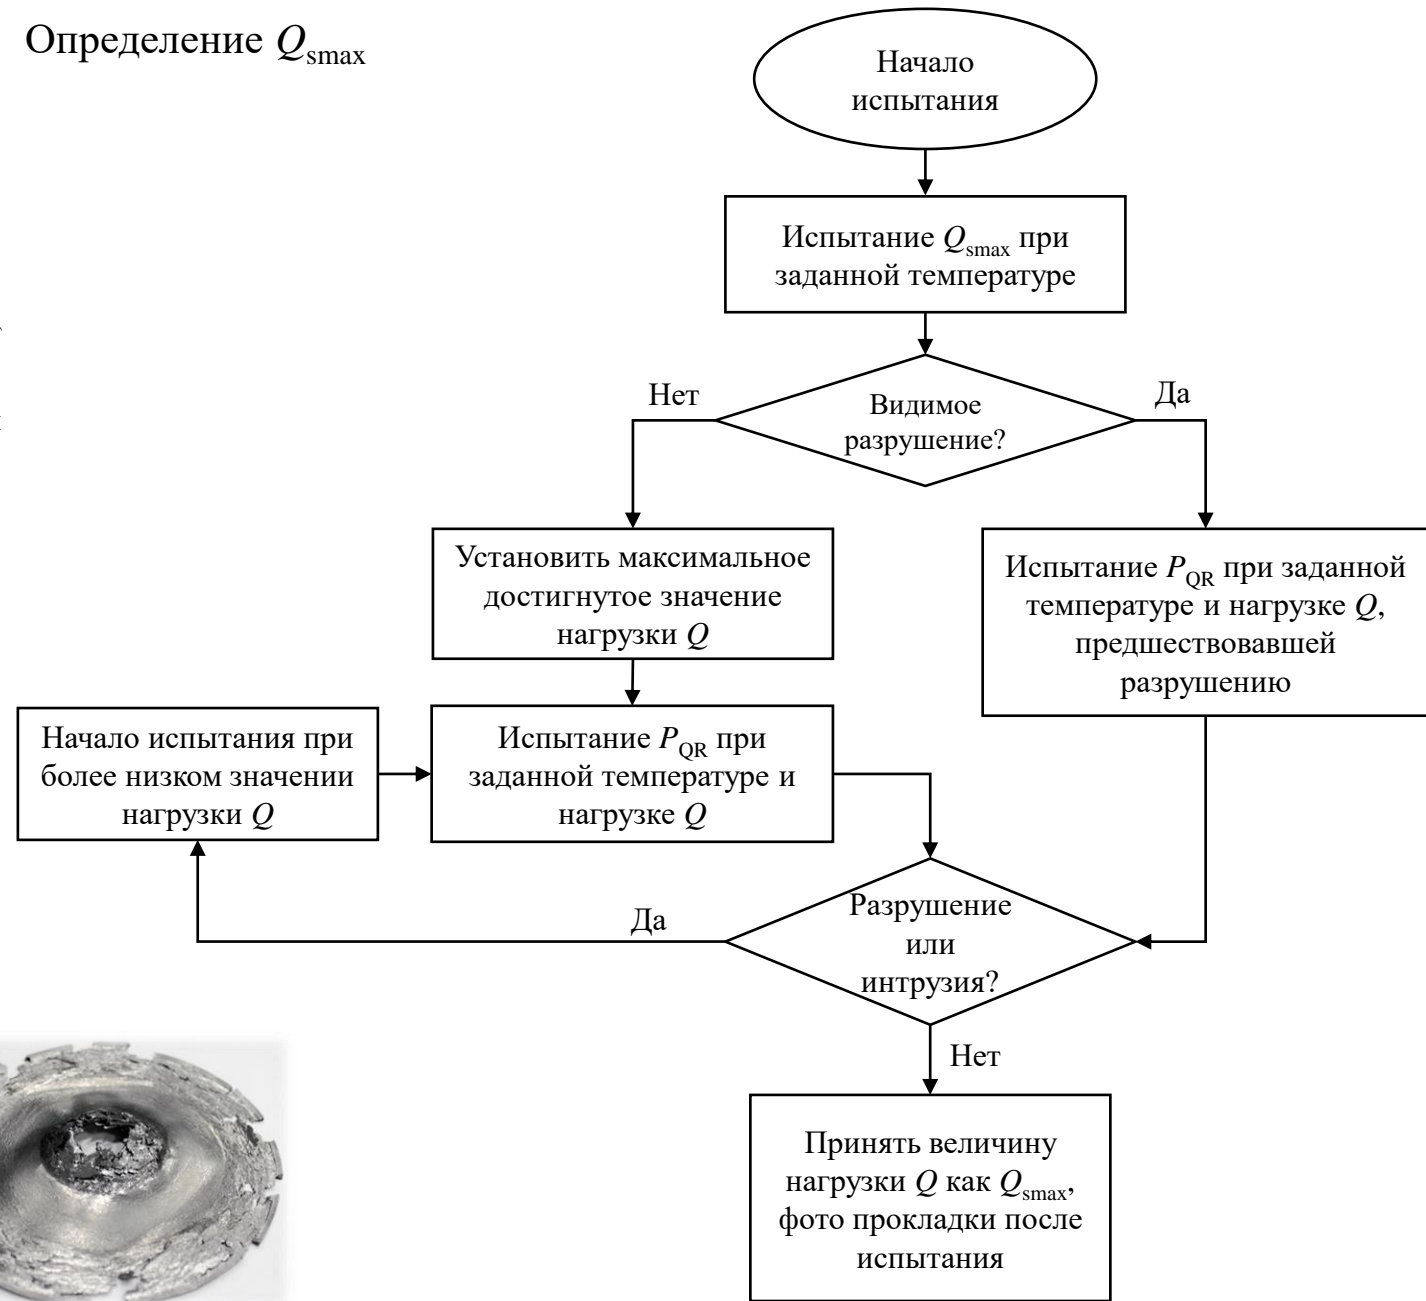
Определение $Q_{smax}$

Начало испытания

Испытание $Q_{smax}$ при заданной температуре

Нет

Видимое разрушение?

Да

Установить максимальное достигнутое значение нагрузки $Q$

Испытание $P_{QR}$ при заданной температуре и нагрузке $Q$, предшествовавшей разрушению

Начало испытания при более низком значении нагрузки $Q$

Испытание $P_{QR}$ при заданной температуре и нагрузке $Q$

Да

Разрушение или интрузия?

Нет

Принять величину нагрузки $Q$ как $Q_{smax}$, фото прокладки после испытания